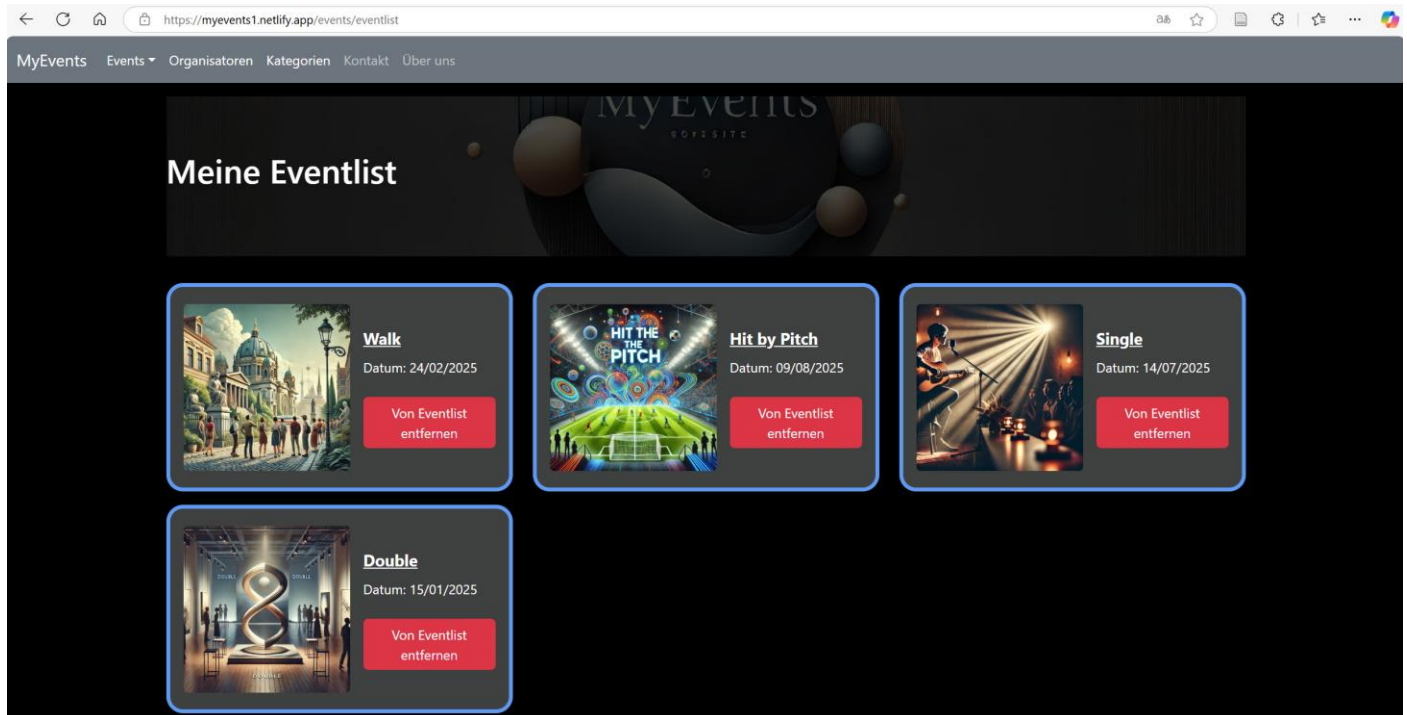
https://myevents1.netlify.app/events/eventlist

MyEvents Events ▾ Organisatoren Kategorien Kontakt Über uns

MyEvents

Meine Eventlist

HIT THE PITCH

Walk
Datum: 24/02/2025
Von Eventlist entfernen

Hit by Pitch
Datum: 09/08/2025
Von Eventlist entfernen

Single
Datum: 14/07/2025
Von Eventlist entfernen

Double
Datum: 15/01/2025
Von Eventlist entfernen